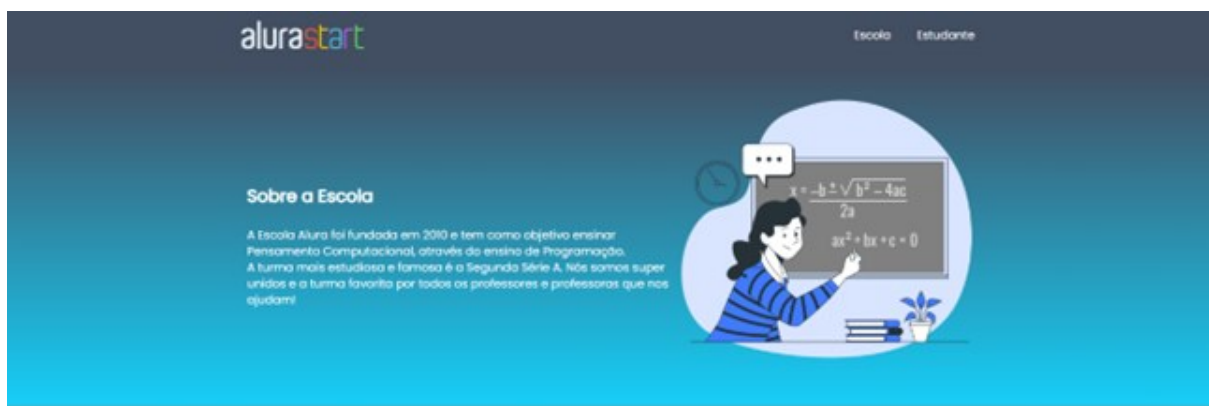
alurastart

Escola Estudante

Sobre a Escola

A Escola Alura foi fundada em 2010 e tem como objetivo ensinar Pensamento Computacional, através do ensino de Programação.
A turma mais estudiosa e famosa é a Segunda Série A. Nós somos super unidos e a turma favorita por todos os professores e professoras que nos ajudam!

$x = \frac{-b \pm \sqrt{b^2 - 4ac}}{2a}$

$ax^2 + bx + c = 0$